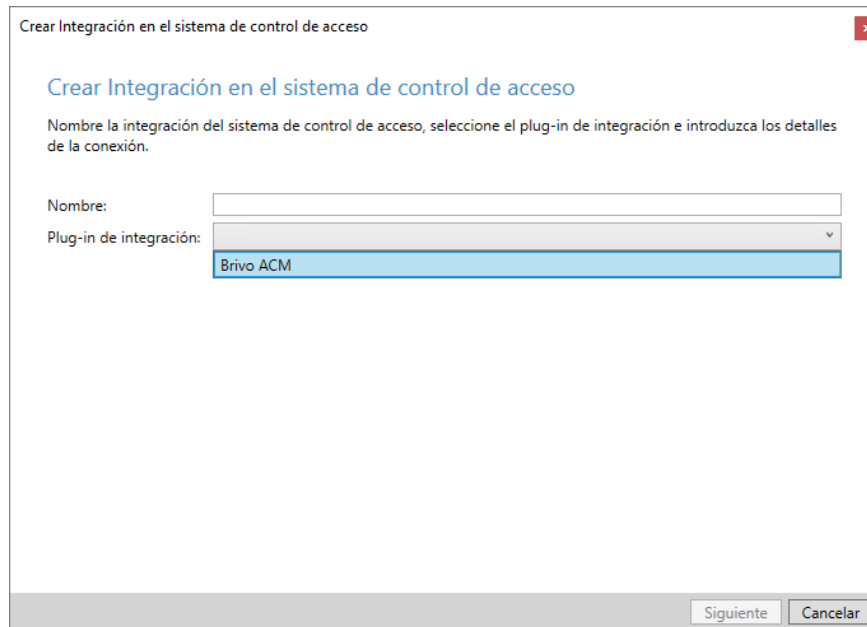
Crear Integración en el sistema de control de acceso

Crear Integración en el sistema de control de acceso

Nombre la integración del sistema de control de acceso, seleccione el plug-in de integración e introduzca los detalles de la conexión.

Nombre:

Plug-in de integración:

Brivo ACM

Siguiente

Cancelar